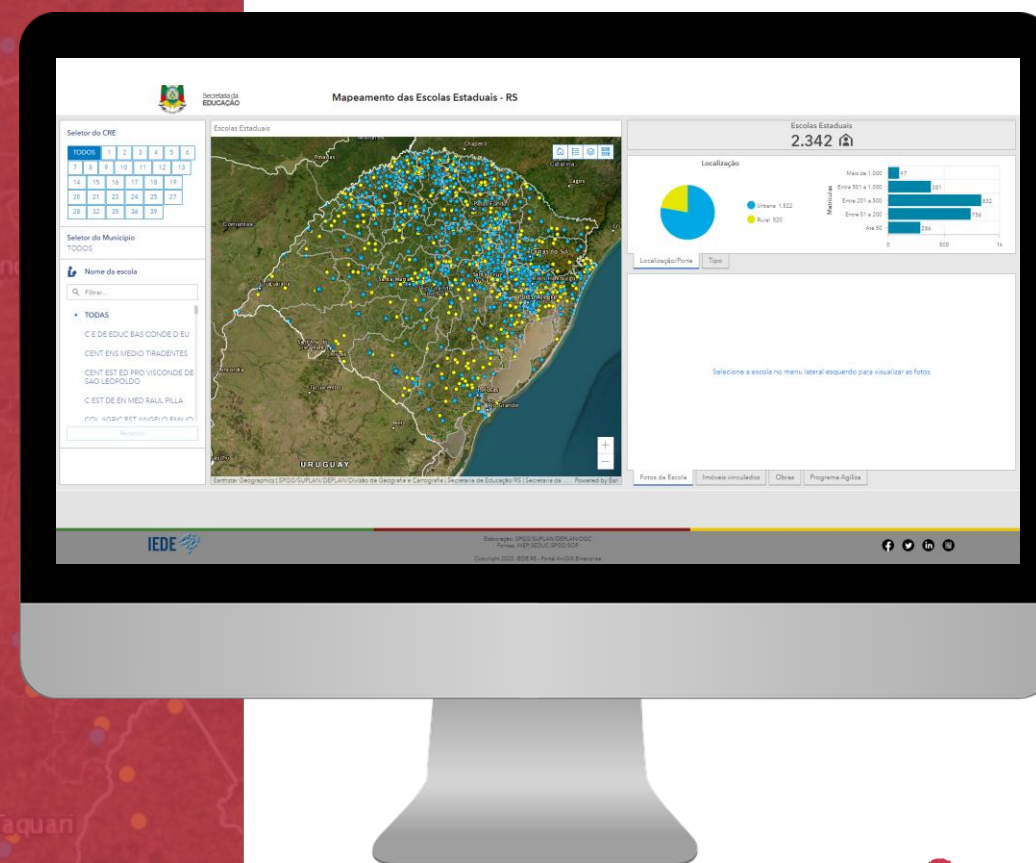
Secretaria da EDUCAÇÃO

Mapeamento das Escolas Estaduais - RS

Seletor do CRE

TODOS 1 2 3 4 5 6 7 8 9 10 11 12 13 14 15 16 17 18 19 20 21 23 24 25 27 28 32 35 36 39

Seletor do Município
TODOS

Nome da escola

Filtrar...

• TODAS

C E DE EDUC BAS CONDE D EU

CENT ENS MEDIO TIRADENTES

CENT EST ED PRO VISCONDE DE SAO LEOPOLDO

C EST DE EN MED RAUL PILLA

COL AGRIC EST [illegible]

Escolas Estaduais

URUGUAY

Earthstar Geographics | SPGG/SUPLAN/DEPLAN/Divisão de Geografia e Cartografia | Secretaria de Educação RS | Secretaria da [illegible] Powered by Esri

Escolas Estaduais
2.342

Localização

Urbana 1.822
Rural 520

Matrículas

Mais de 1.000 97
Entre 501 a 1.000 561
Entre 201 a 500 932
Entre 51 a 200 756
Até 50 286

0 500 1k

Localização/Porte Tipo

Selecione a escola no menu lateral esquerdo para visualizar as fotos

Fotos da Escola Imóveis vinculados Obras Programa Agiliza

IEDE

Elaboração: SPGG/SUPLAN/DEPLAN/DGC
Fontes: INEP, SEDUC, SPGG, SOP

Copyright 2023. IEDE RS - Portal ArcGIS Enterprise

Taquari